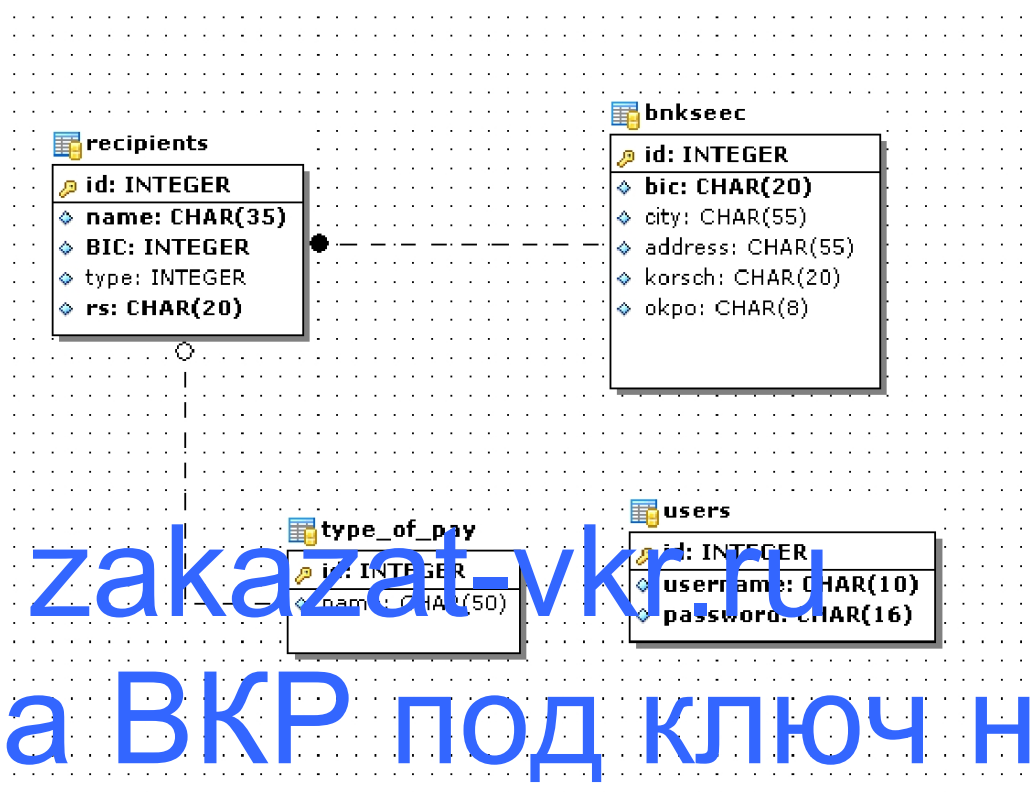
recipients
id: INTEGER
name: CHAR(35)
BIC: INTEGER
type: INTEGER
rs: CHAR(20)

bnkseec
id: INTEGER
bic: CHAR(20)
city: CHAR(55)
address: CHAR(55)
korsch: CHAR(20)
okpo: CHAR(8)

type_of_pay
id: INTEGER
name: CHAR(50)

users
id: INTEGER
username: CHAR(10)
password: CHAR(16)

zakazat-vkr.ru
а ВКР под ключ н